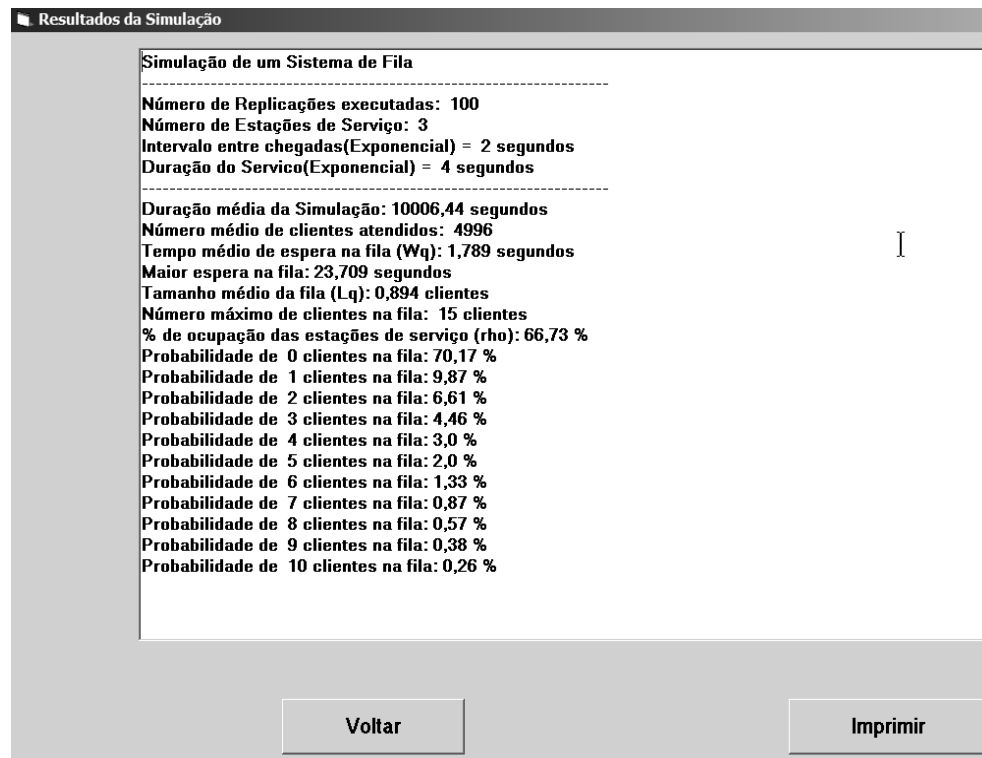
Resultados da Simulação

Simulação de um Sistema de Fila
------------------------------------------------------------------
Número de Replicações executadas: 100
Número de Estações de Serviço: 3
Intervalo entre chegadas(Exponencial) = 2 segundos
Duração do Servico(Exponencial) = 4 segundos
------------------------------------------------------------------
Duração média da Simulação: 10006,44 segundos
Número médio de clientes atendidos: 4996
Tempo médio de espera na fila (Wq): 1,789 segundos
Maior espera na fila: 23,709 segundos
Tamanho médio da fila (Lq): 0,894 clientes
Número máximo de clientes na fila: 15 clientes
% de ocupação das estações de serviço (rho): 66,73 %
Probabilidade de 0 clientes na fila: 70,17 %
Probabilidade de 1 clientes na fila: 9,87 %
Probabilidade de 2 clientes na fila: 6,61 %
Probabilidade de 3 clientes na fila: 4,46 %
Probabilidade de 4 clientes na fila: 3,0 %
Probabilidade de 5 clientes na fila: 2,0 %
Probabilidade de 6 clientes na fila: 1,33 %
Probabilidade de 7 clientes na fila: 0,87 %
Probabilidade de 8 clientes na fila: 0,57 %
Probabilidade de 9 clientes na fila: 0,38 %
Probabilidade de 10 clientes na fila: 0,26 %

Voltar

Imprimir